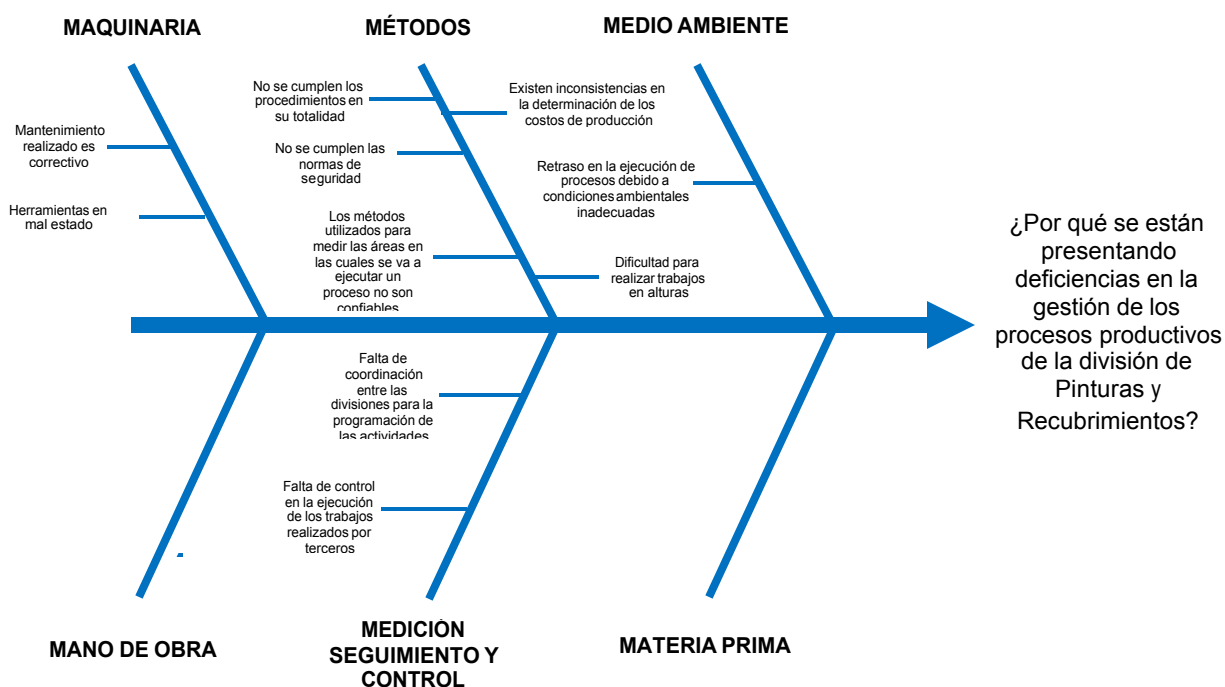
MAQUINARIA

MÉTODOS

MEDIO AMBIENTE

Mantenimiento realizado es correctivo

Herramientas en mal estado

No se cumplen los procedimientos en su totalidad

No se cumplen las normas de seguridad

Los métodos utilizados para medir las áreas en las cuales se va a ejecutar un proceso no son confiables

Existen inconsistencias en la determinación de los costos de producción

Retraso en la ejecución de procesos debido a condiciones ambientales inadecuadas

Dificultad para realizar trabajos en alturas

¿Por qué se están presentando deficiencias en la gestión de los procesos productivos de la división de Pinturas y Recubrimientos?

Falta de coordinación entre las divisiones para la programación de las actividades

Falta de control en la ejecución de los trabajos realizados por terceros

MANO DE OBRA

MEDICIÓN SEGUIMIENTO Y CONTROL

MATERIA PRIMA